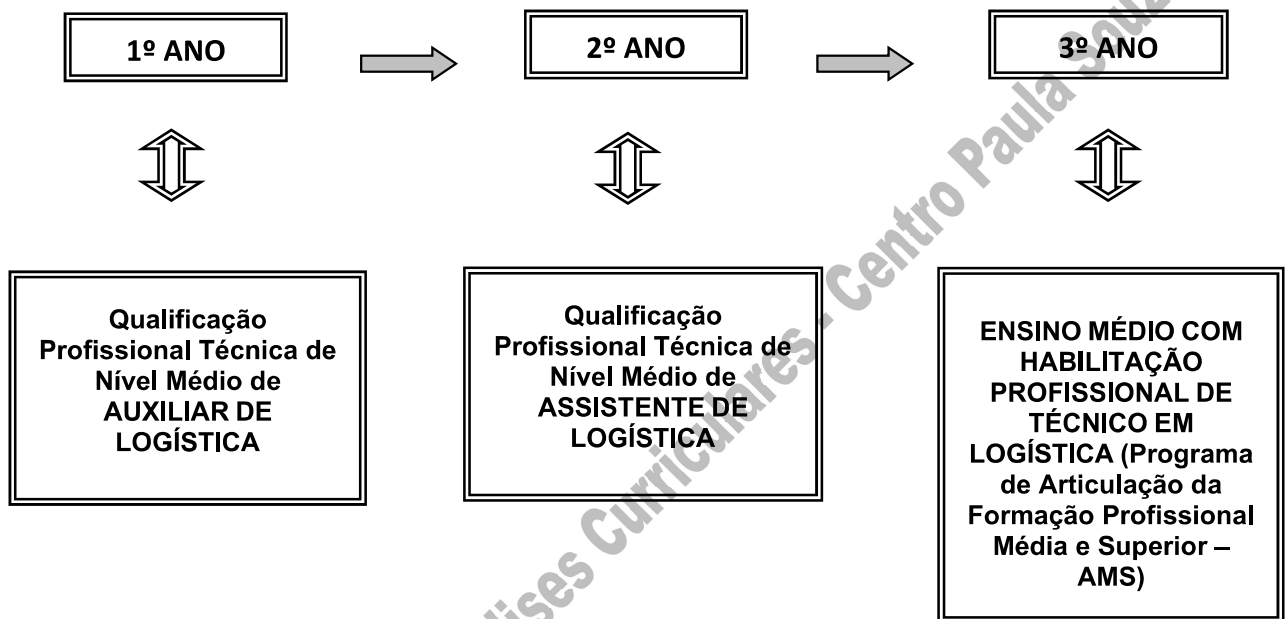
1º ANO

2º ANO

3º ANO

Qualificação Profissional Técnica de Nível Médio de AUXILIAR DE LOGÍSTICA

Qualificação Profissional Técnica de Nível Médio de ASSISTENTE DE LOGÍSTICA

ENSINO MÉDIO COM HABILITAÇÃO PROFISSIONAL DE TÉCNICO EM LOGÍSTICA (Programa de Articulação da Formação Profissional Média e Superior – AMS)

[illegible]ises Curriculares - Centro Paula Sou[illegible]